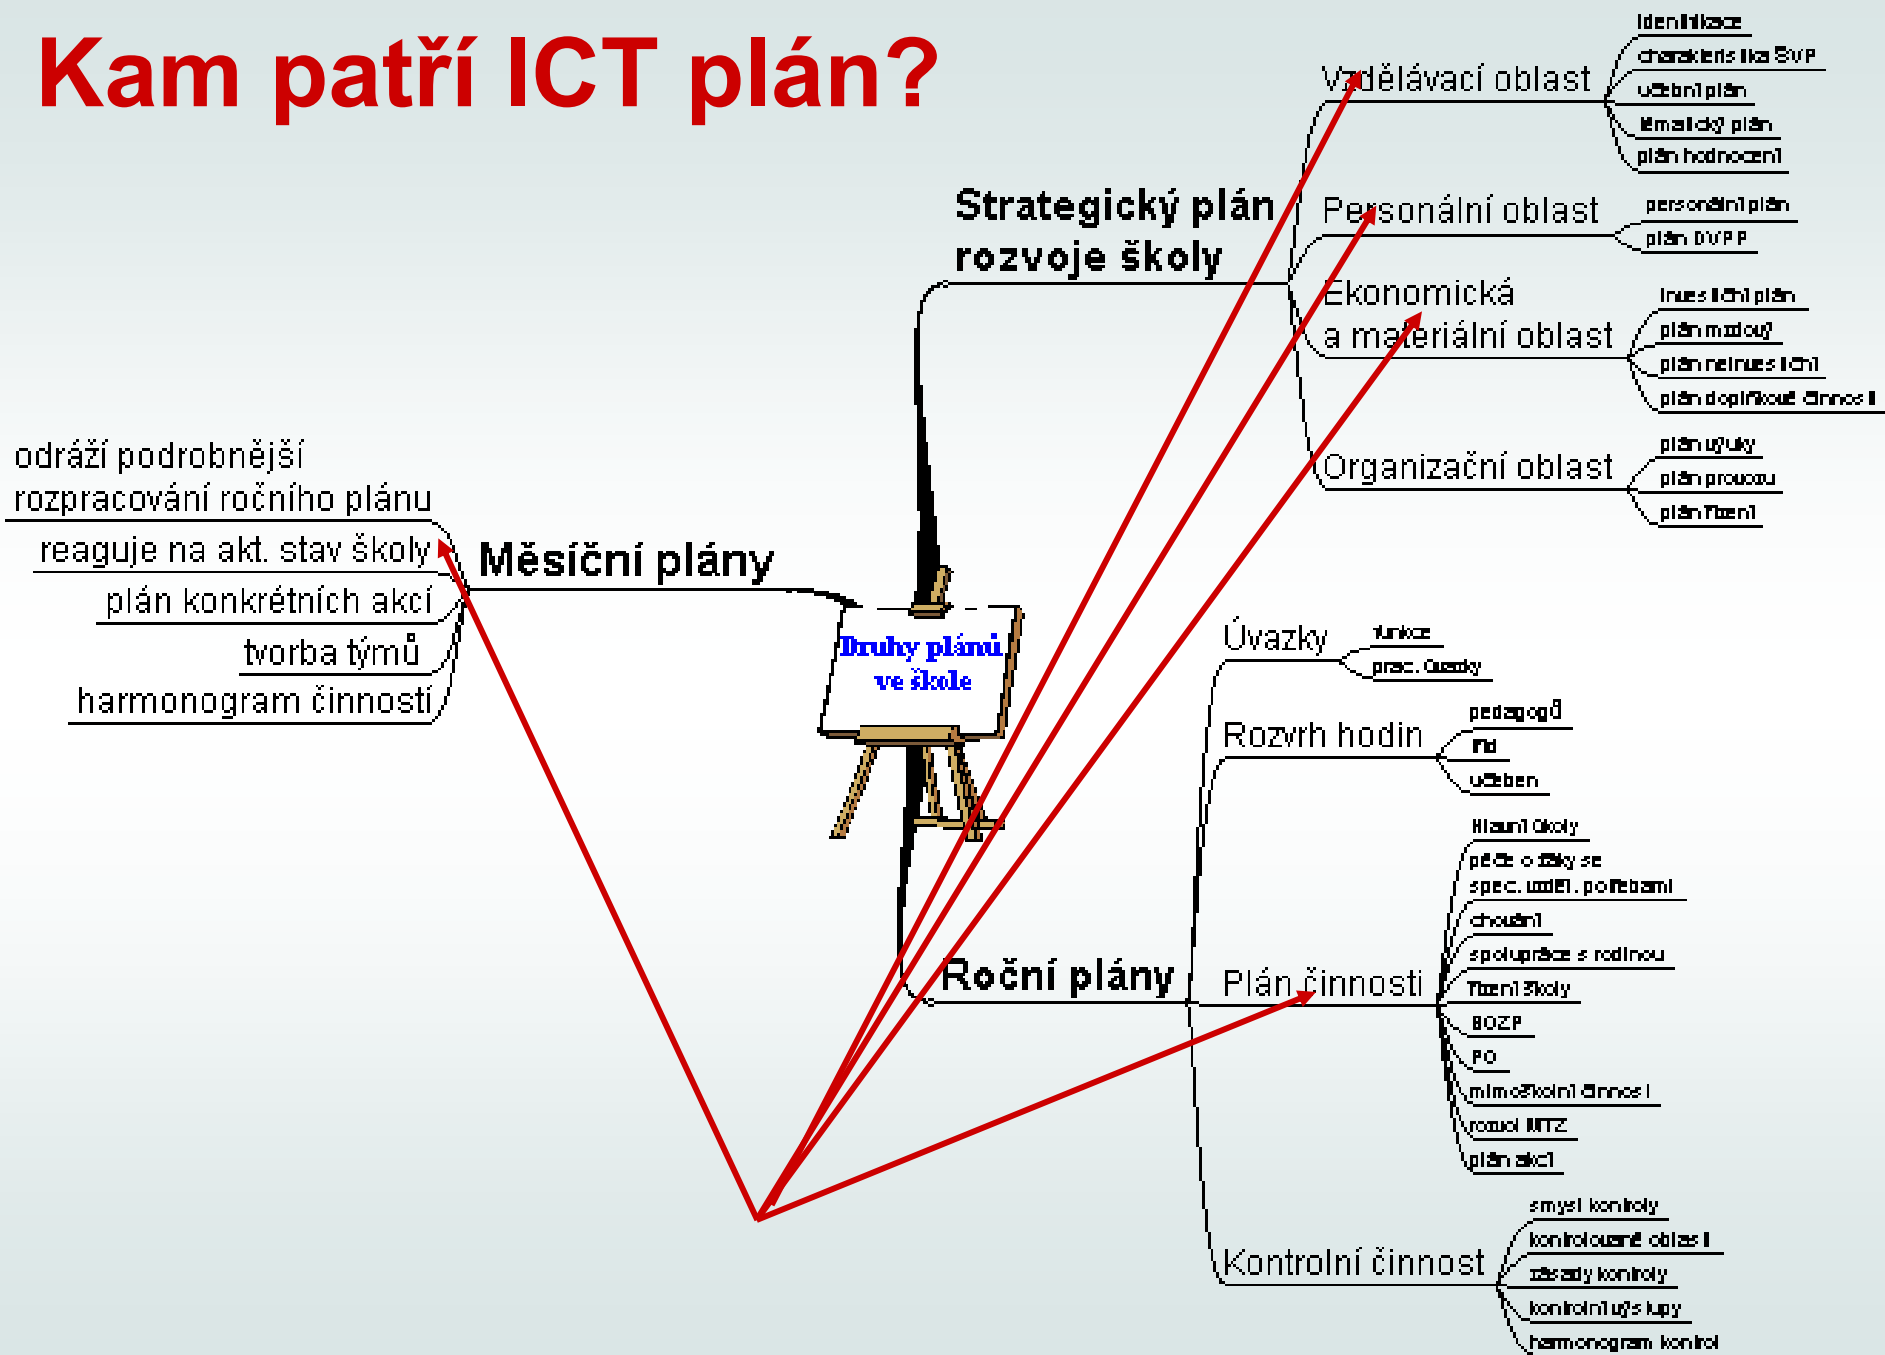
Kam patří ICT plán?

Druhy plánů ve škole

Strategický plán rozvoje školy

Vzdělávací oblast
identifikace
charakteristika ŠVP
učební plán
tématický plán
plán hodnocení

Personální oblast
personální plán
plán DVPP

Ekonomická a materiální oblast
investiční plán
plán mzdový
plán neinvestiční
plán doplňkové činnosti

Organizační oblast
plán výuky
plán provozu
plán řízení

Měsíční plány
odráží podrobnější rozpracování ročního plánu
reaguje na akt. stav školy
plán konkrétních akcí
tvorba týmů
harmonogram činností

Roční plány

Úvazky
funkce
prac. úvazky

Rozvrh hodin
pedagogů
tříd
učeben

Plán činnosti
hlavní úkoly
péče o žáky se spec. vzděl. potřebami
chování
spolupráce s rodinou
řízení školy
BOZP
PO
mimoškolní činnost
rozvoj MTZ
plán akcí

Kontrolní činnost
smysl kontroly
kontrolované oblasti
zásady kontroly
kontrolní úkoly
harmonogram kontrol